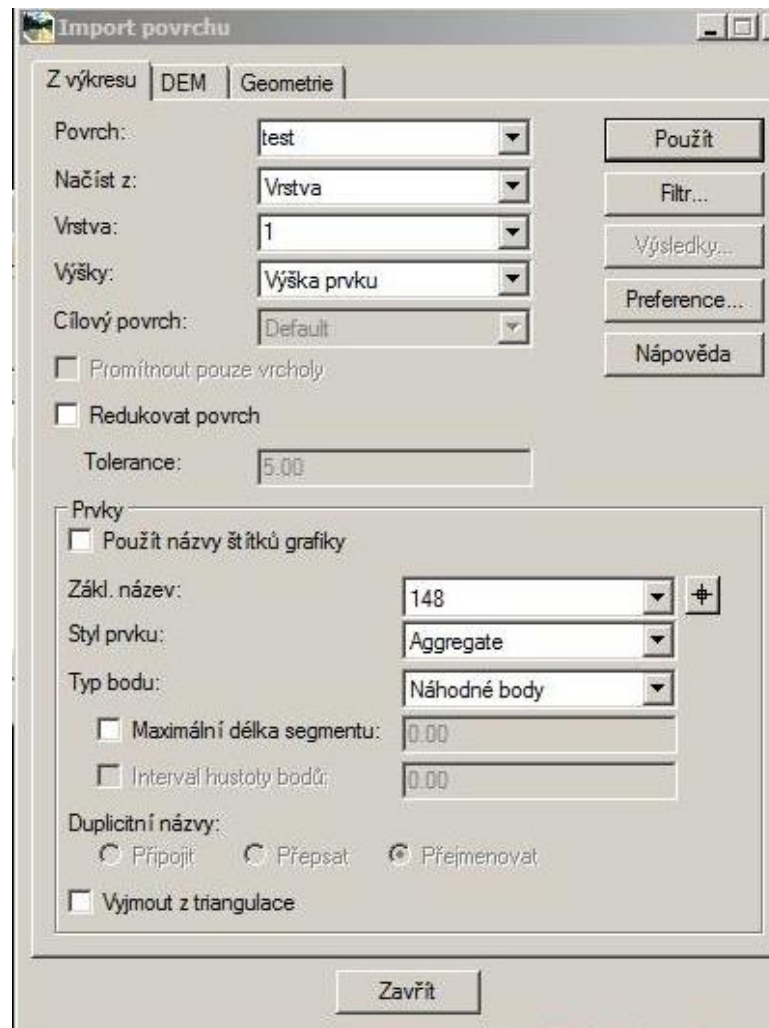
Import povrchu

Z výkresu | DEM | Geometrie

Povrch: test
Načíst z: Vrstva
Vrstva: 1
Výšky: Výška prvku
Cílový povrch: Default

Použít
Filtr...
Výsledky...
Preference...
Nápověda

Promítnout pouze vrcholy

Redukovat povrch

Tolerance: 5.00

Prvky

Použít názvy štítků grafiky

Zákl. název: 148
Styl prvku: Aggregate
Typ bodu: Náhodné body

Maximální délka segmentu: 0.00
Interval hustoty bodů: 0.00

Duplicitní názvy:
Připojit Přepsat Přejmenovat

Vyjmout z triangulace

Zavřít